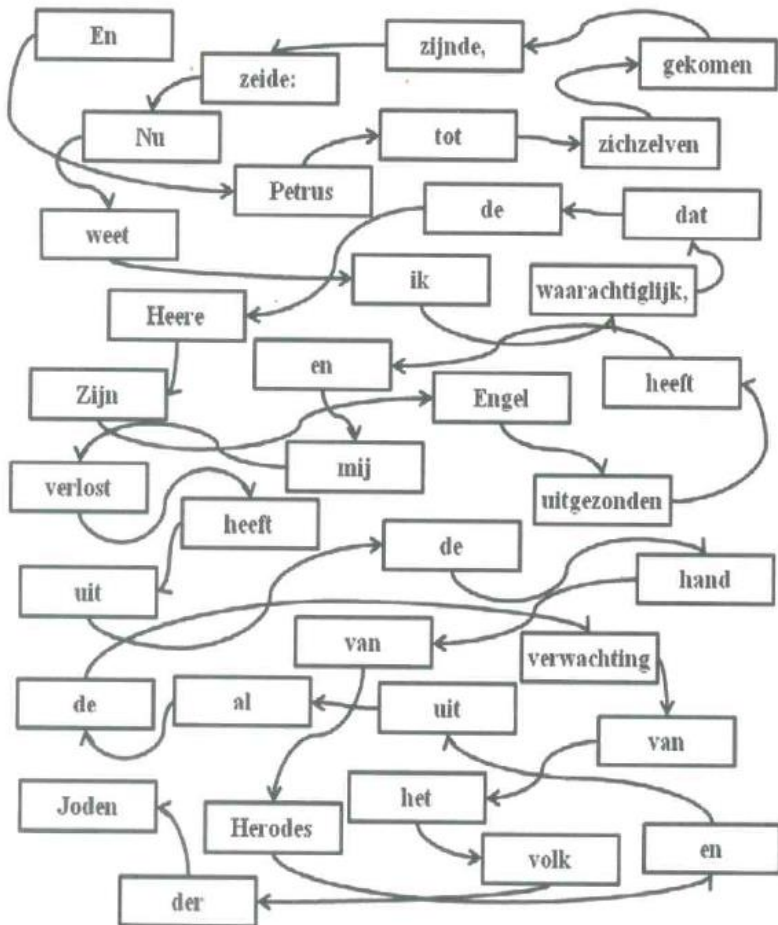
En

zijnde,

gekomen

zeide:

Nu

tot

zichzelven

Petrus

de

dat

weet

ik

waarachtiglijk,

Heere

en

heeft

Zijn

Engel

mij

verlost

uitgezonden

heeft

de

uit

hand

van

verwachting

de

al

uit

van

het

Joden

Herodes

en

volk

der